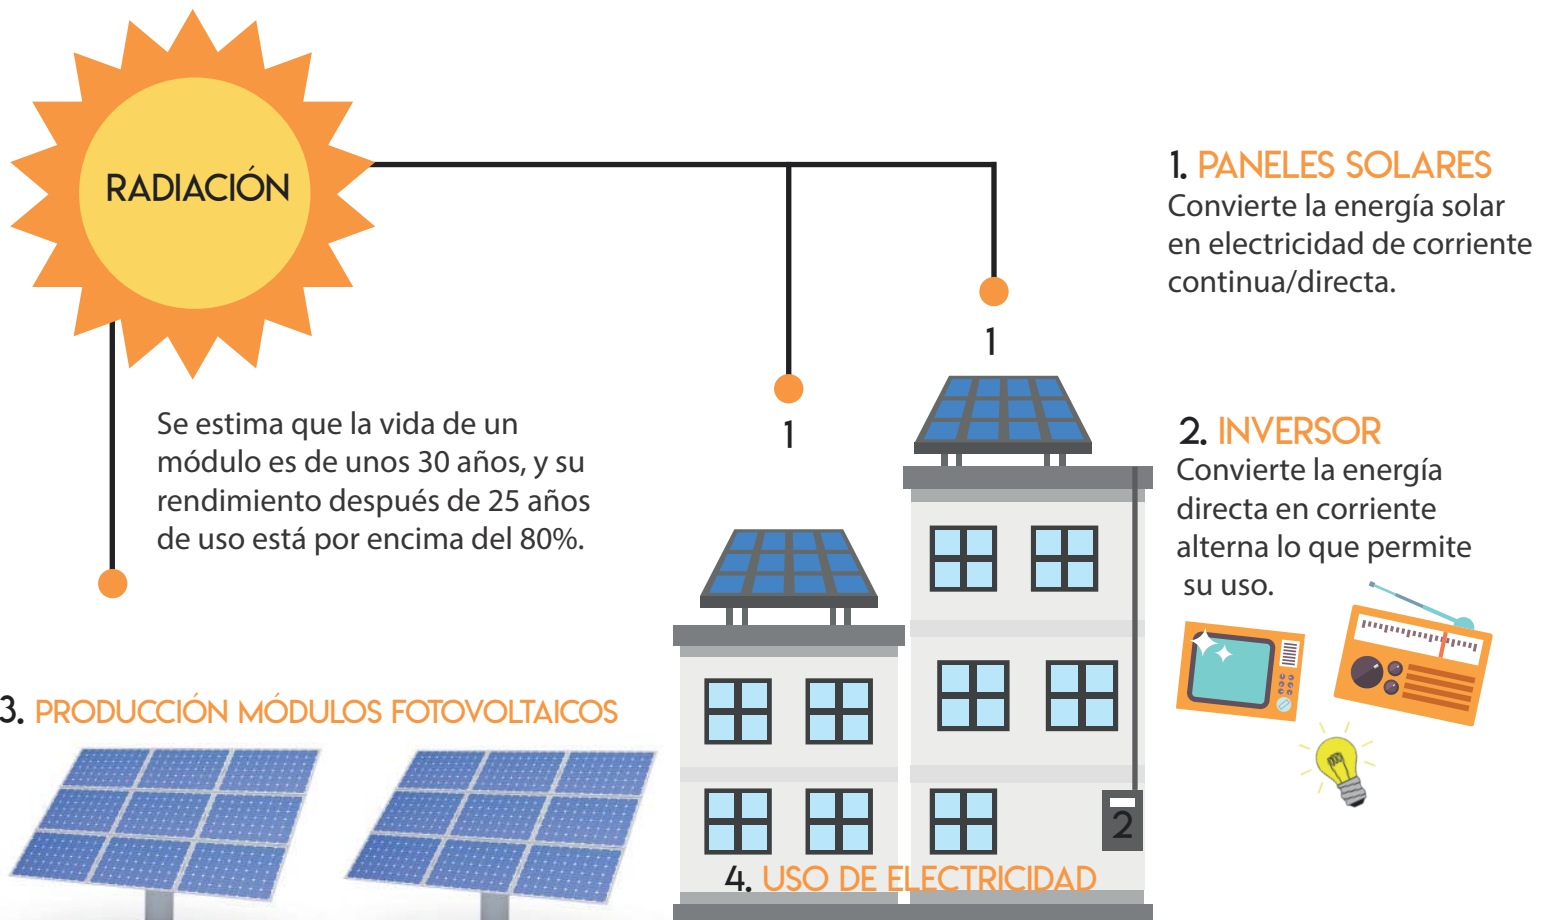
RADIACIÓN

1. PANELES SOLARES
Convierte la energía solar en electricidad de corriente continua/directa.

1

1

Se estima que la vida de un módulo es de unos 30 años, y su rendimiento después de 25 años de uso está por encima del 80%.

2. INVERSOR
Convierte la energía directa en corriente alterna lo que permite su uso.

3. PRODUCCIÓN MÓDULOS FOTOVOLTAICOS

2

4. USO DE ELECTRICIDAD